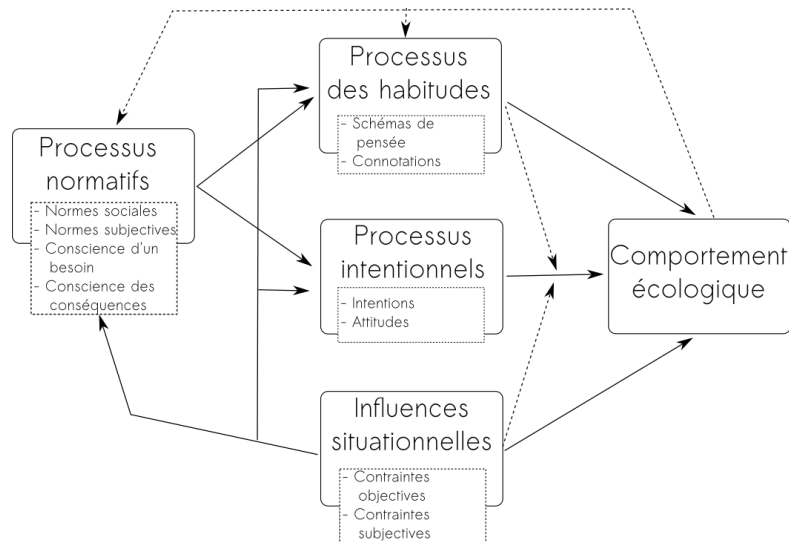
Processus normatifs

- Normes sociales
- Normes subjectives
- Conscience d'un besoin
- Conscience des conséquences

Processus des habitudes

- Schémas de pensée
- Connotations

Processus intentionnels

- Intentions
- Attitudes

Influences situationnelles

- Contraintes objectives
- Contraintes subjectives

Comportement écologique